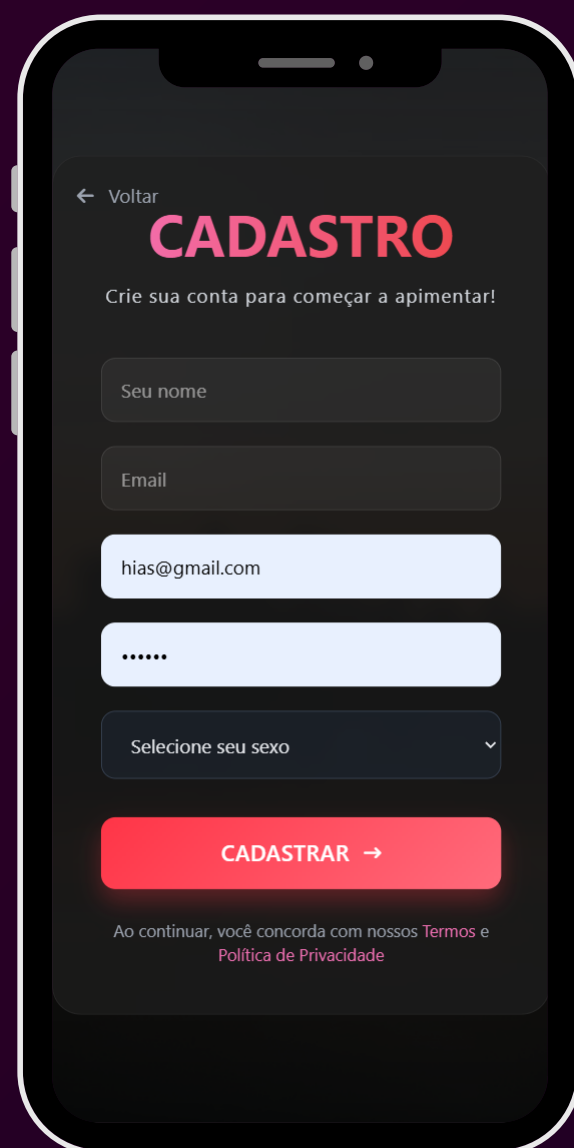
← Voltar

CADASTRO

Crie sua conta para começar a apimentar!

Seu nome

Email

hias@gmail.com

••••••

Selecione seu sexo

CADASTRAR →

Ao continuar, você concorda com nossos Termos e Política de Privacidade